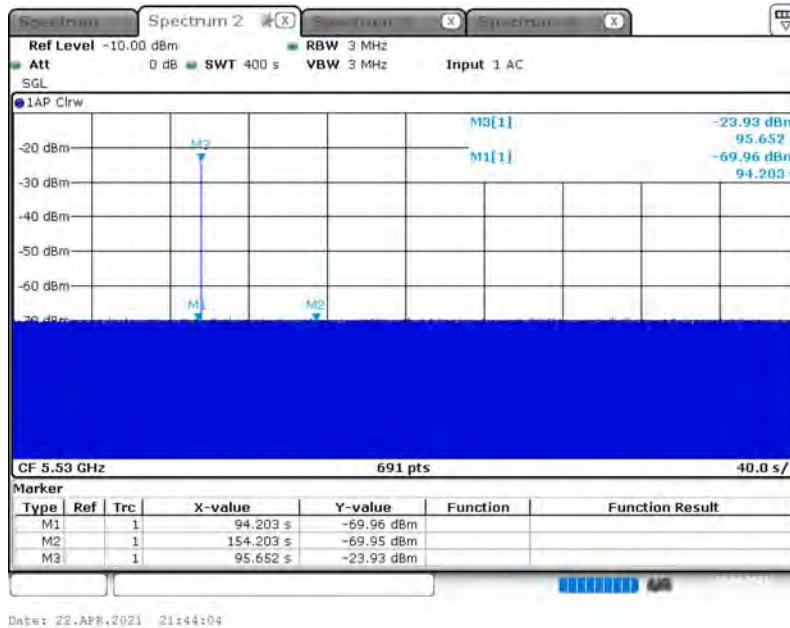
Spectrum | Spectrum 2 | Spectrum | Spectrum

Ref Level -10.00 dBm RBW 3 MHz
Att 0 dB SWT 400 s VBW 3 MHz Input 1 AC
SGL

1AP Clrw

M3[1] -23.93 dBm
95.652 s
M1[1] -69.96 dBm
94.203 s

-20 dBm
-30 dBm
-40 dBm
-50 dBm
-60 dBm
-70 dBm

M3
M1
M2

CF 5.53 GHz 691 pts 40.0 s/

Marker

| Type | Ref | Trc | X-value | Y-value | Function | Function Result |
|---|---|---|---|---|---|---|
| M1 | | 1 | 94.203 s | -69.96 dBm | | |
| M2 | | 1 | 154.203 s | -69.95 dBm | | |
| M3 | | 1 | 95.652 s | -23.93 dBm | | |

Date: 22.APR.2021 21:44:04